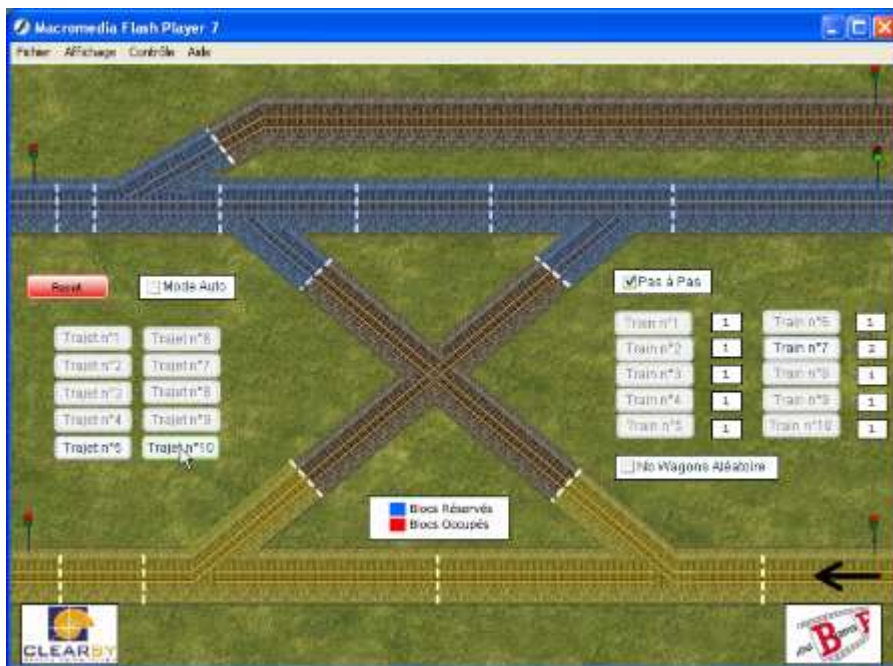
Macromedia Flash Player 7

Fichier Affichage Contrôle Aide

Reset

Mode Auto

Trajet n°1
Trajet n°6
Trajet n°2
Trajet n°7
Trajet n°3
Trajet n°8
Trajet n°4
Trajet n°9
Trajet n°5
Trajet n°10

Pas à Pas

Train n°1 1
Train n°6 1
Train n°2 1
Train n°7 2
Train n°3 1
Train n°8 1
Train n°4 1
Train n°9 1
Train n°5 1
Train n°10 1

Nb Wagons Aléatoire

Blocs Réservés
Blocs Occupés

CLEARBY

B F